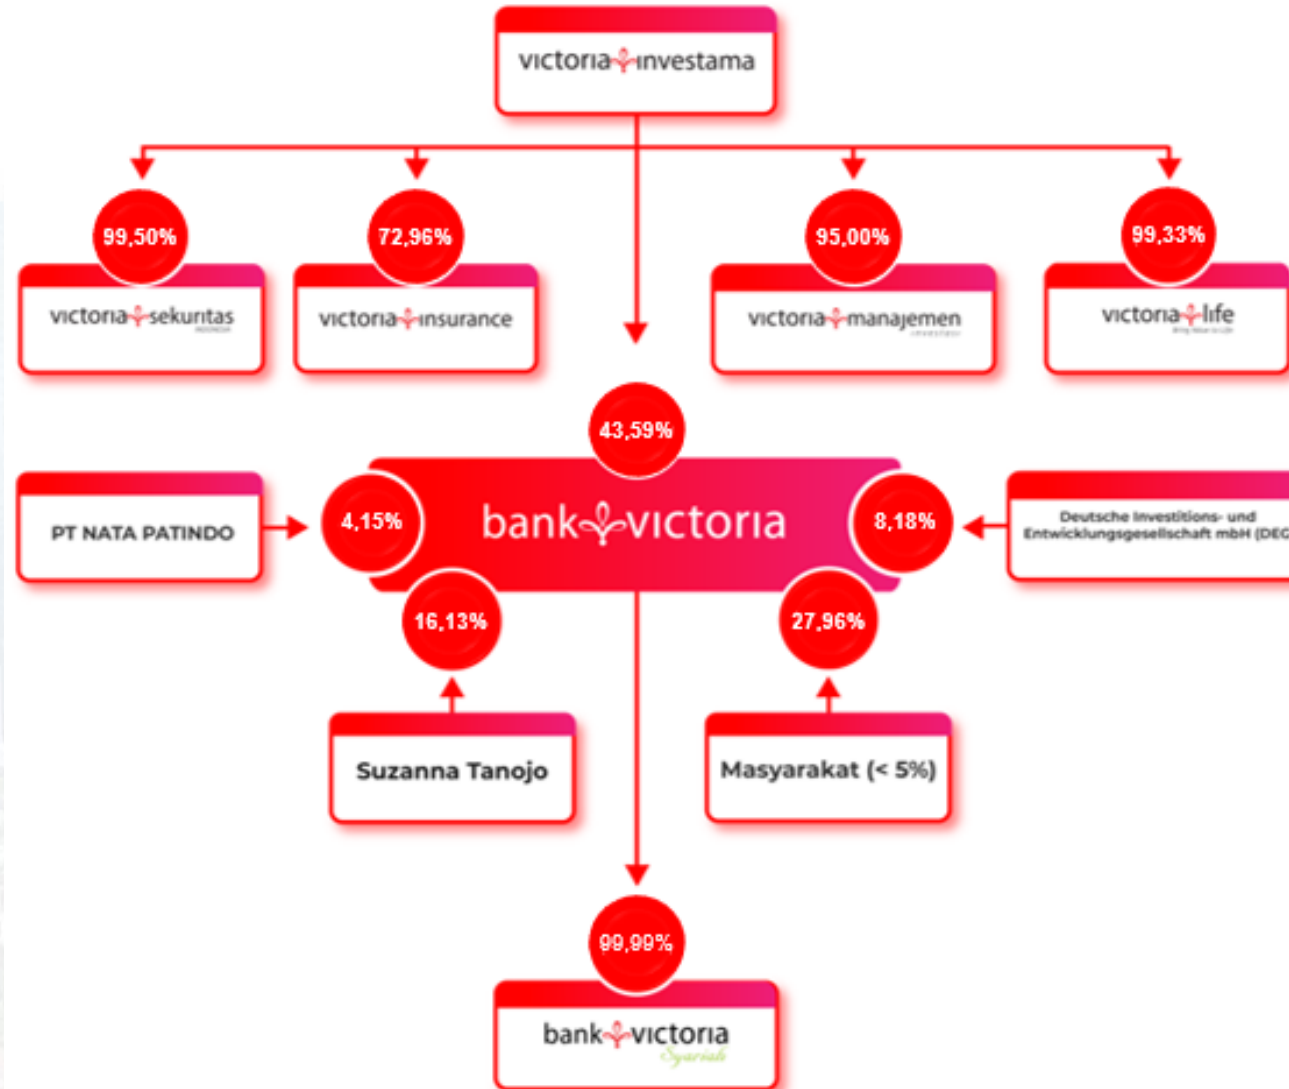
victoria investama

99,50%

victoria sekuritas

72,96%

victoria insurance

95,00%

victoria manajemen

99,33%

victoria life

43,59%

PT NATA PATINDO

4,15%

bank victoria

8,18%

Deutsche Investitions- und Entwicklungsgesellschaft mbH (DEG

16,13%

27,96%

Suzanna Tanojo

Masyarakat (< 5%)

99,99%

bank victoria Syariah